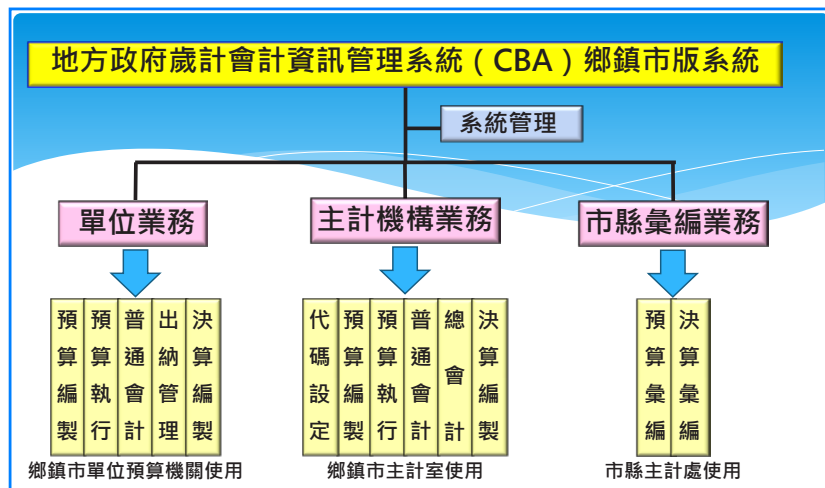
地方政府歲計會計資訊管理系統（CBA）鄉鎮市版系統

系統管理

單位業務

預算編製

預算執行

普通會計

出納管理

決算編製

鄉鎮市單位預算機關使用

主計機構業務

代碼設定

預算編製

預算執行

普通會計

總會計

決算編製

鄉鎮市主計室使用

市縣彙編業務

預算彙編

決算彙編

市縣主計處使用